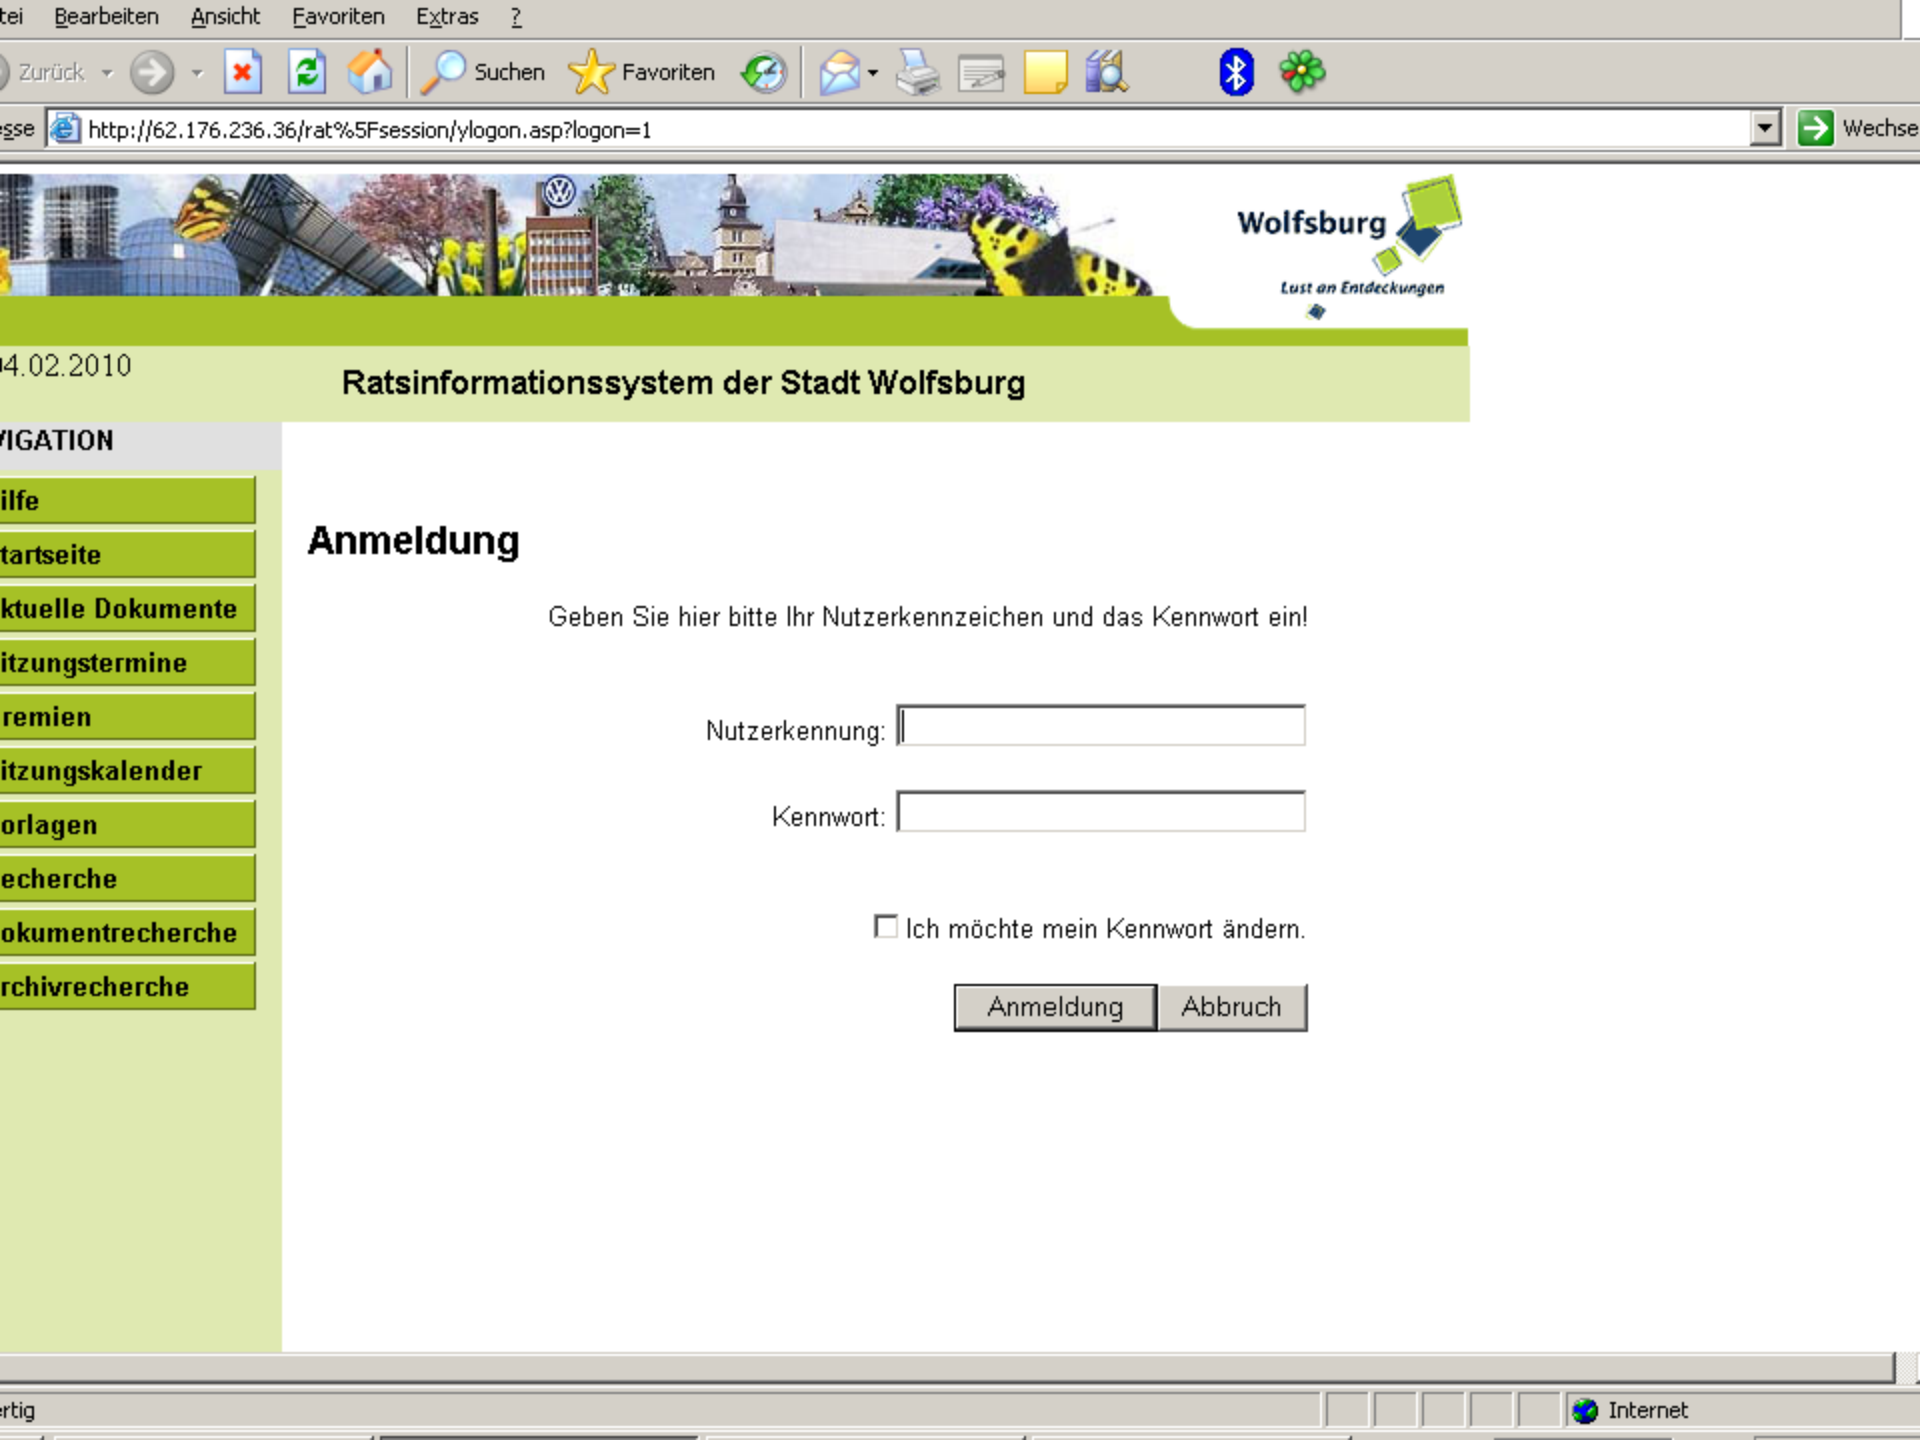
tei Bearbeiten Ansicht Favoriten Extras ?

Zurück Suchen Favoriten

esse http://62.176.236.36/rat%5Fsession/ylogon.asp?logon=1 Wechse

Wolfsburg
Lust an Entdeckungen

4.02.2010

Ratsinformationssystem der Stadt Wolfsburg

VIGATION

ilfe
tartseite
ktuelle Dokumente
itzungstermine
remien
itzungskalender
orlagen
echerche
okumentrecherche
rchivrecherche

Anmeldung

Geben Sie hier bitte Ihr Nutzerkennzeichen und das Kennwort ein!

Nutzerkennung:

Kennwort:

Ich möchte mein Kennwort ändern.

Anmeldung Abbruch

rtig Internet